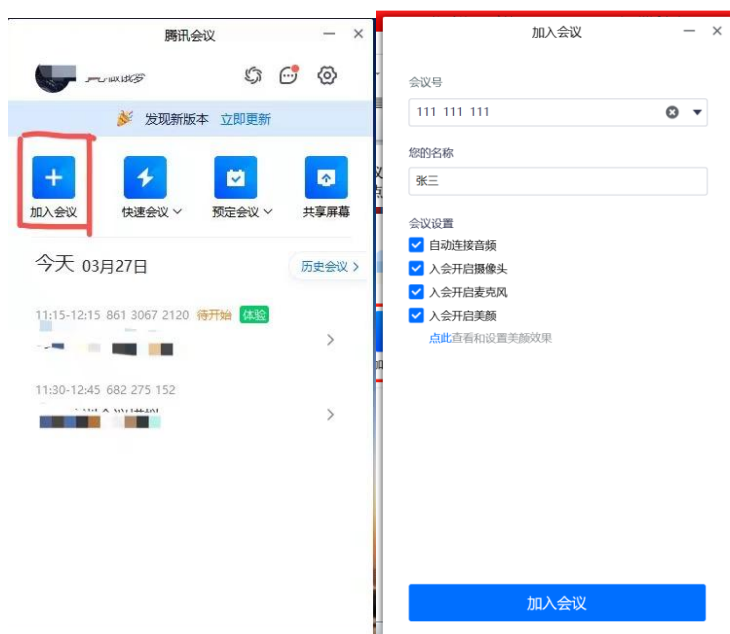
腾讯会议

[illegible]

发现新版本 立即更新

加入会议

快速会议

预定会议

共享屏幕

今天 03月27日

历史会议

11:15-12:15 861 3067 2120 待开始 体验

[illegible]

11:30-12:45 682 275 152

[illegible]

加入会议

会议号

111 111 111

您的名称

张三

会议设置

自动连接音频

入会开启摄像头

入会开启麦克风

入会开启美颜

点此查看和设置美颜效果

加入会议